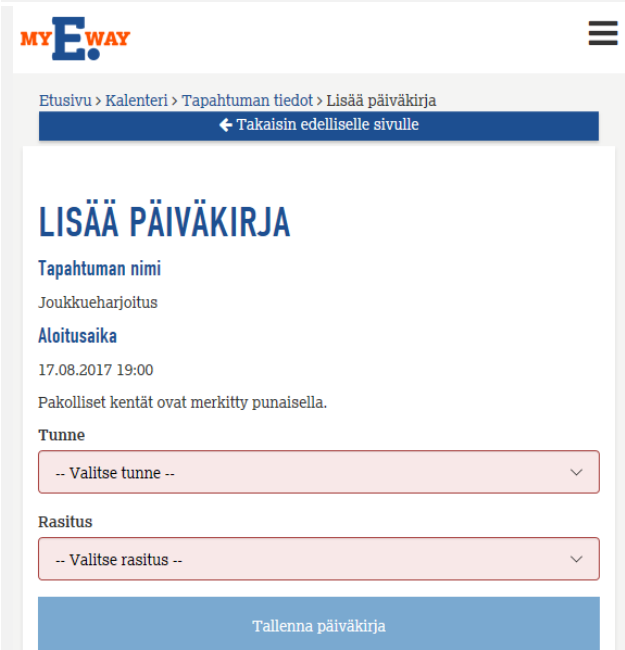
MY E WAY

Etusivu > Kalenteri > Tapahtuman tiedot > Lisää päiväkirja

Takaisin edelliselle sivulle

LISÄÄ PÄIVÄKIRJA

Tapahtuman nimi

Joukkueharjoitus

Aloitusaika

17.08.2017 19:00

Pakolliset kentät ovat merkitty punaisella.

Tunne

-- Valitse tunne --

Rasitus

-- Valitse rasitus --

Tallenna päiväkirja